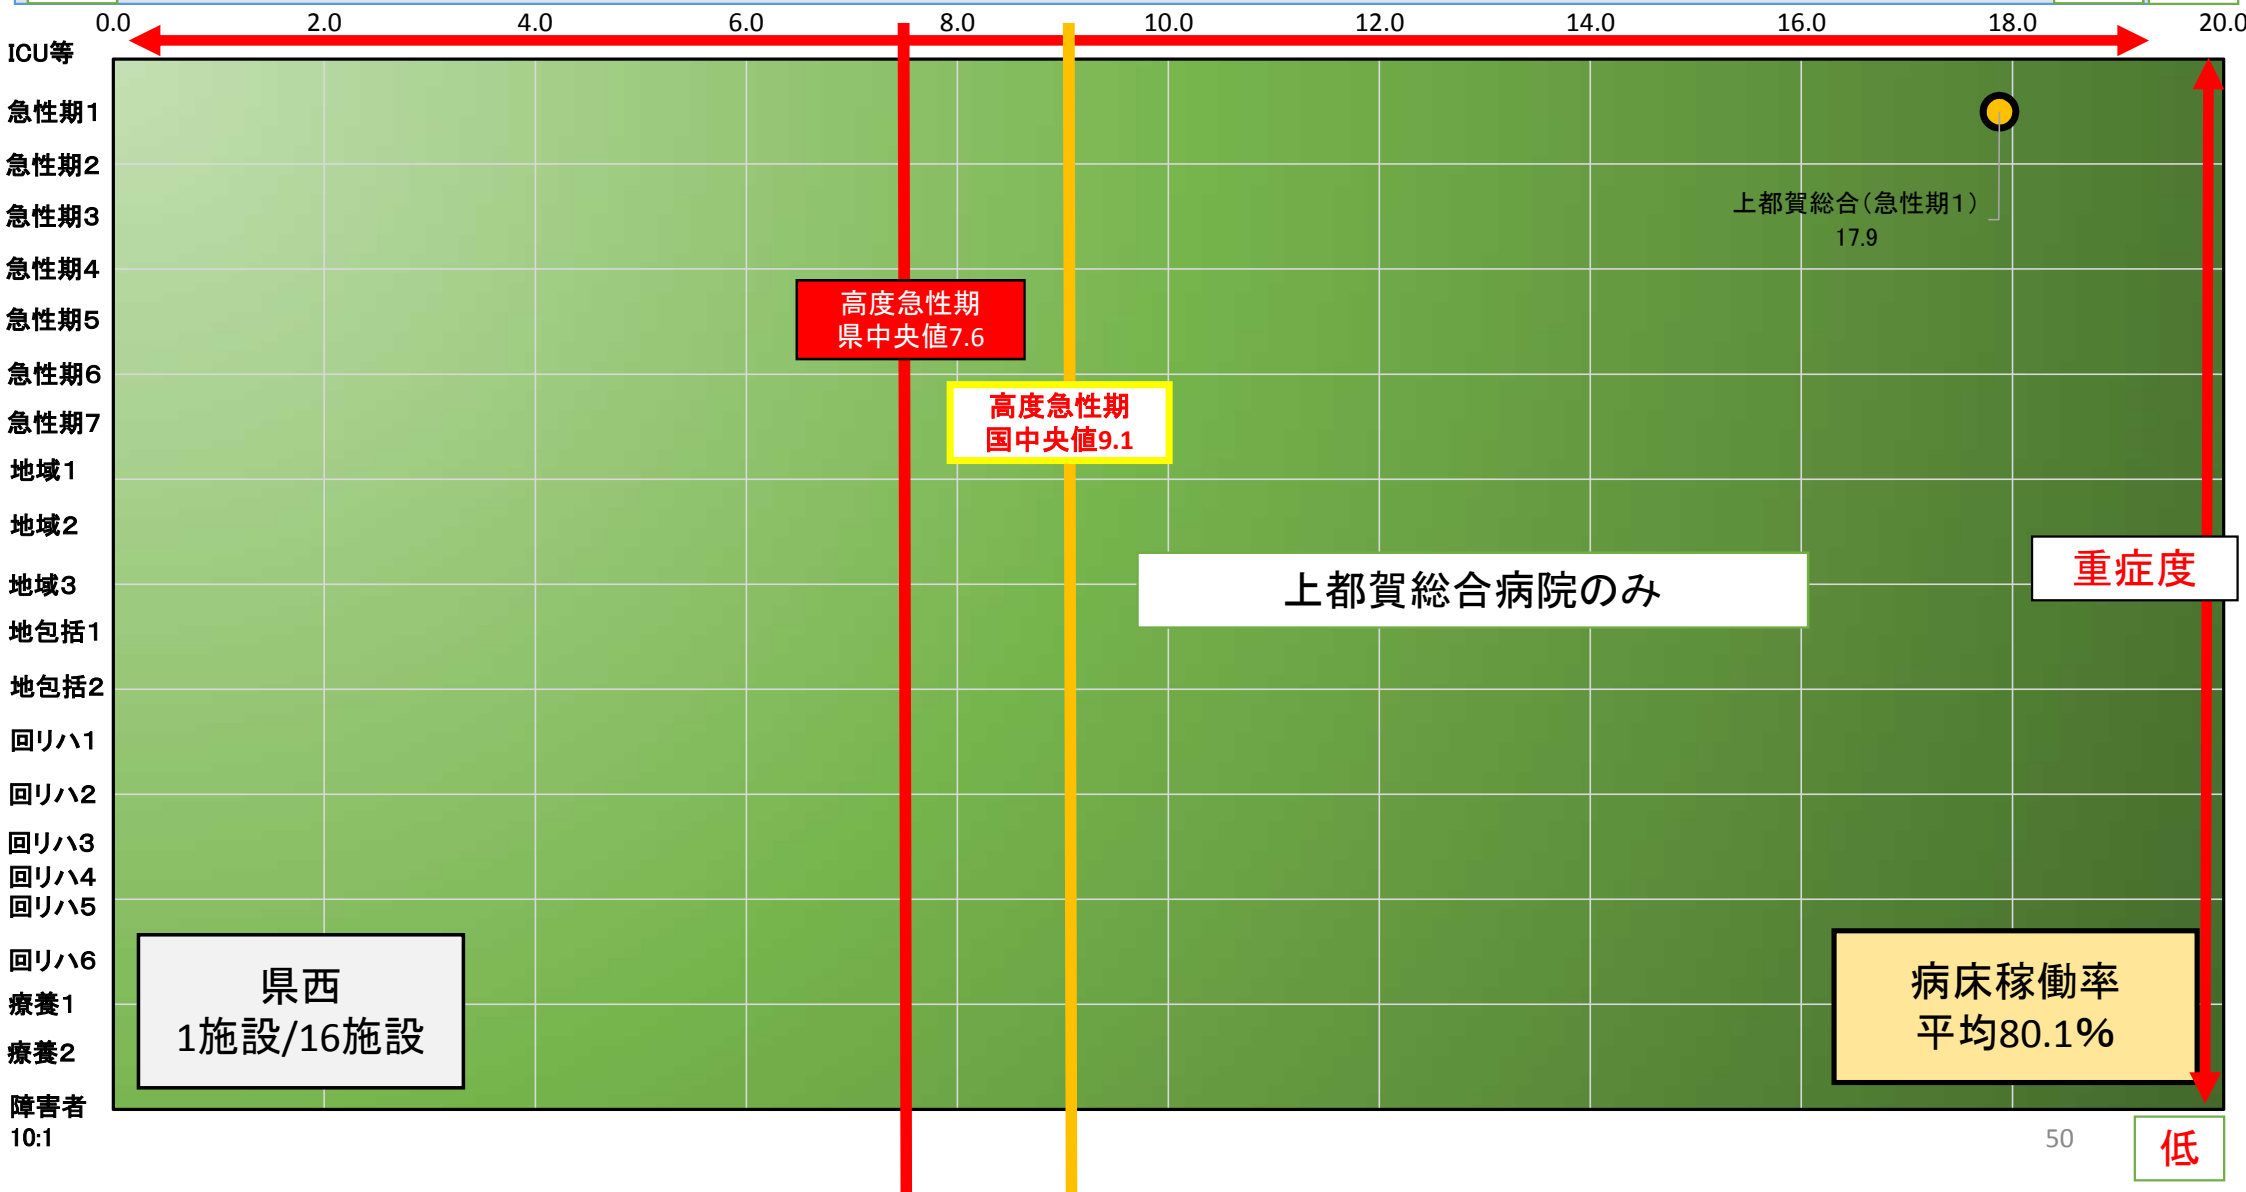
0.0 2.0 4.0 6.0 8.0 10.0 12.0 14.0 16.0 18.0 20.0

ICU等
急性期1
急性期2
急性期3
急性期4
急性期5
急性期6
急性期7
地域1
地域2
地域3
地包括1
地包括2
回リハ1
回リハ2
回リハ3
回リハ4
回リハ5
回リハ6
療養1
療養2
障害者 10:1

上都賀総合（急性期1）
17.9

高度急性期
県中央値7.6

高度急性期
国中央値9.1

上都賀総合病院のみ

重症度

県西
1施設/16施設

病床稼働率
平均80.1%

50

低